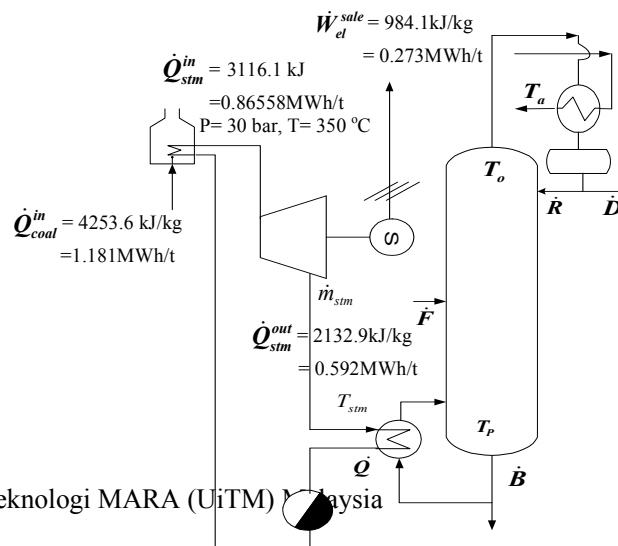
$\dot{W}_{el}^{sale}$ = 984.1kJ/kg
= 0.273MWh/t

$\dot{Q}_{stm}^{in}$ = 3116.1 kJ
=0.86558MWh/t
P= 30 bar, T= 350 °C

$T_a$

$T_o$

$\dot{R}$ $\dot{D}$

$\dot{Q}_{coal}^{in}$ = 4253.6 kJ/kg
=1.181MWh/t

S

$\dot{m}_{stm}$

$\dot{F}$

$\dot{Q}_{stm}^{out}$ = 2132.9kJ/kg
= 0.592MWh/t

$T_{stm}$

$T_P$

$\dot{Q}$

$\dot{B}$

eknologi MARA (UiTM) M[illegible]aysia